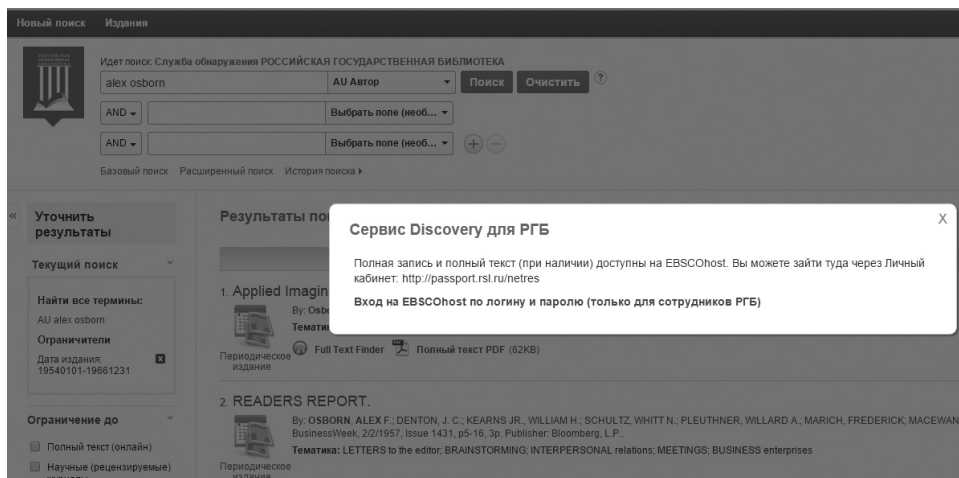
Новый поиск Издания

Идет поиск: Служба обнаружения РОССИЙСКАЯ ГОСУДАРСТВЕННАЯ БИБЛИОТЕКА

alex osborn | AU Автор | Поиск | Очистить | ?

AND | | Выбрать поле (необ...

AND | | Выбрать поле (необ...

Базовый поиск Расширенный поиск История поиска ▸

«

Уточнить результаты

Текущий поиск

Найти все термины:
AU alex osborn

Ограничители
Дата издания: 19540101-19661231

Ограничение до

Полный текст (онлайн)

Научные (рецензируемые)

Результаты по

1. Applied Imagin

By: Osb

Тематик

Периодическое издание

Full Text Finder Полный текст PDF (62KB)

2. READERS REPORT.

By: OSBORN, ALEX F.; DENTON, J. C.; KEARNS JR., WILLIAM H.; SCHULTZ, WHITT N.; PLEUTHNER, WILLARD A.; MARICH, FREDERICK; MACEWAN
BusinessWeek, 2/2/1957, Issue 1431, p5-16, 3p. Publisher: Bloomberg, L.P..

Тематика: LETTERS to the editor; BRAINSTORMING; INTERPERSONAL relations; MEETINGS; BUSINESS enterprises

Периодическое издание

Сервис Discovery для РГБ

X

Полная запись и полный текст (при наличии) доступны на EBSCOhost. Вы можете зайти туда через Личный кабинет: http://passport.rsl.ru/netres

Вход на EBSCOhost по логину и паролю (только для сотрудников РГБ)